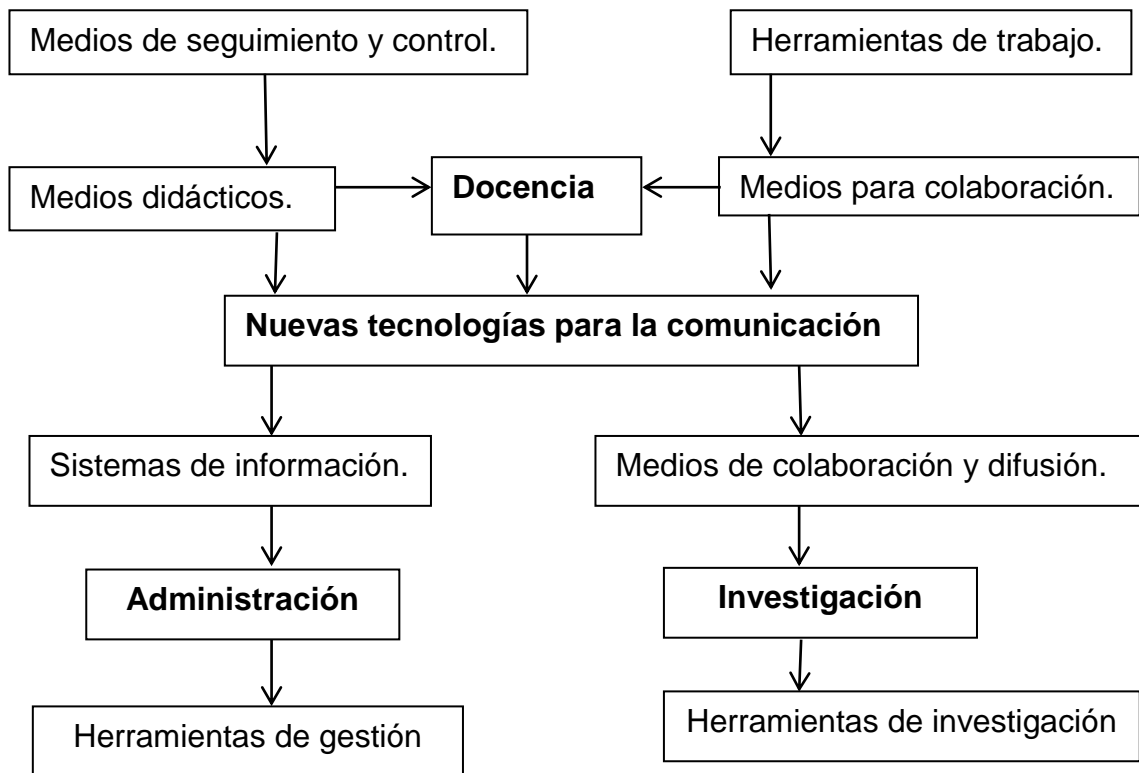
Medios de seguimiento y control.

Herramientas de trabajo.

Medios didácticos.

Docencia

Medios para colaboración.

Nuevas tecnologías para la comunicación

Sistemas de información.

Medios de colaboración y difusión.

Administración

Investigación

Herramientas de gestión

Herramientas de investigación